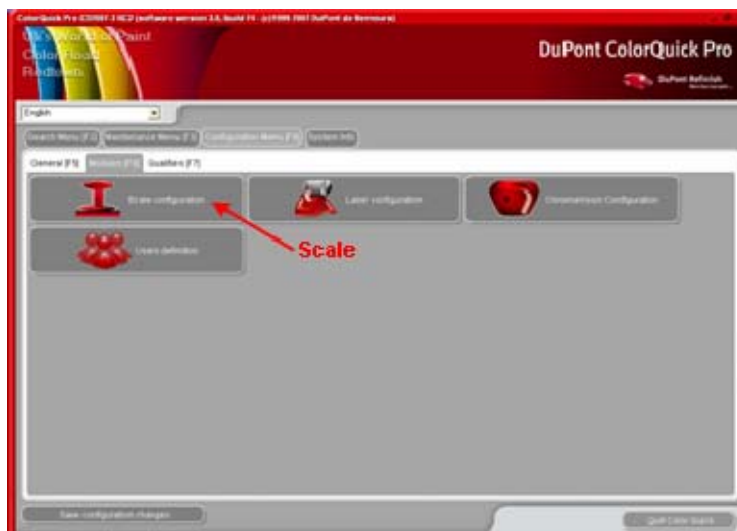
ColorQuick Pro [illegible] (software version 3.0, Build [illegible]) (c)1999-2007 DuPont de Nemours

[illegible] Paint Color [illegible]

DuPont ColorQuick Pro

DuPont Refinish

English

Search Menu (F2) Maintenance Menu (F3) Configuration Menu (F4) System Info

General (F5) Modules (F6) Qualifiers (F7)

Scale configuration

Label configuration

Chromameter Configuration

Users definition

Scale

Save configuration changes

Quit ColorQuick